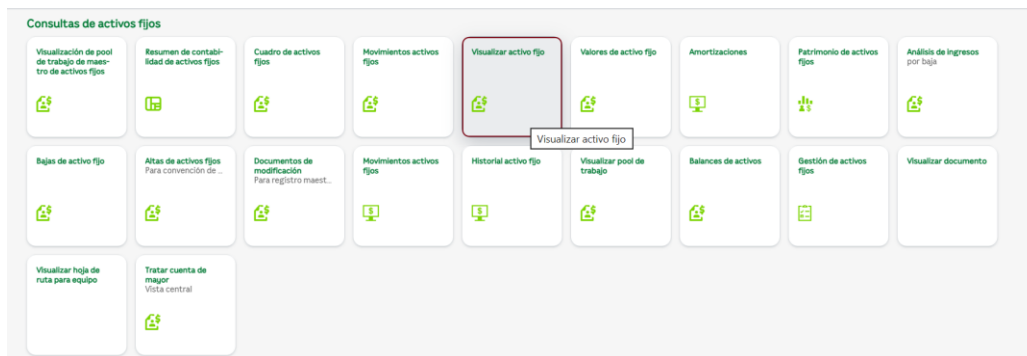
Consultas de activos fijos

Visualización de pool de trabajo de maestro de activos fijos

Resumen de contabilidad de activos fijos

Cuadro de activos fijos

Movimientos activos fijos

Visualizar activo fijo

Visualizar activo fijo

Valores de activo fijo

Amortizaciones

Patrimonio de activos fijos

Análisis de ingresos
por baja

Bajas de activo fijo

Altas de activos fijos
Para convención de ...

Documentos de modificación
Para registro maest...

Movimientos activos fijos

Historial activo fijo

Visualizar pool de trabajo

Balances de activos

Gestión de activos fijos

Visualizar documento

Visualizar hoja de ruta para equipo

Tratar cuenta de mayor
Vista central